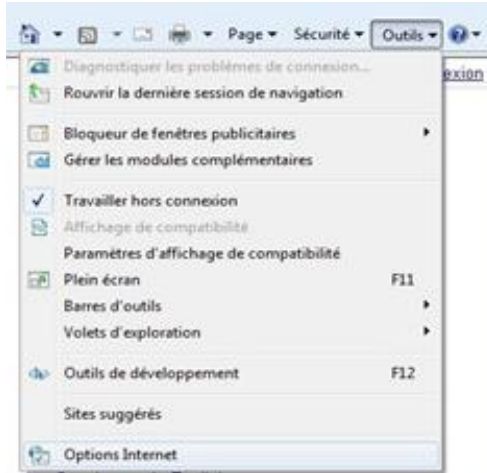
Page ▾ Sécurité ▾ Outils ▾

Diagnostiquer les problèmes de connexion...
Rouvrir la dernière session de navigation

Bloqueur de fenêtres publicitaires
Gérer les modules complémentaires

Travailler hors connexion
Affichage de compatibilité
Paramètres d'affichage de compatibilité
Plein écran F11
Barres d'outils
Volets d'exploration

Outils de développement F12

Sites suggérés

Options Internet

exion